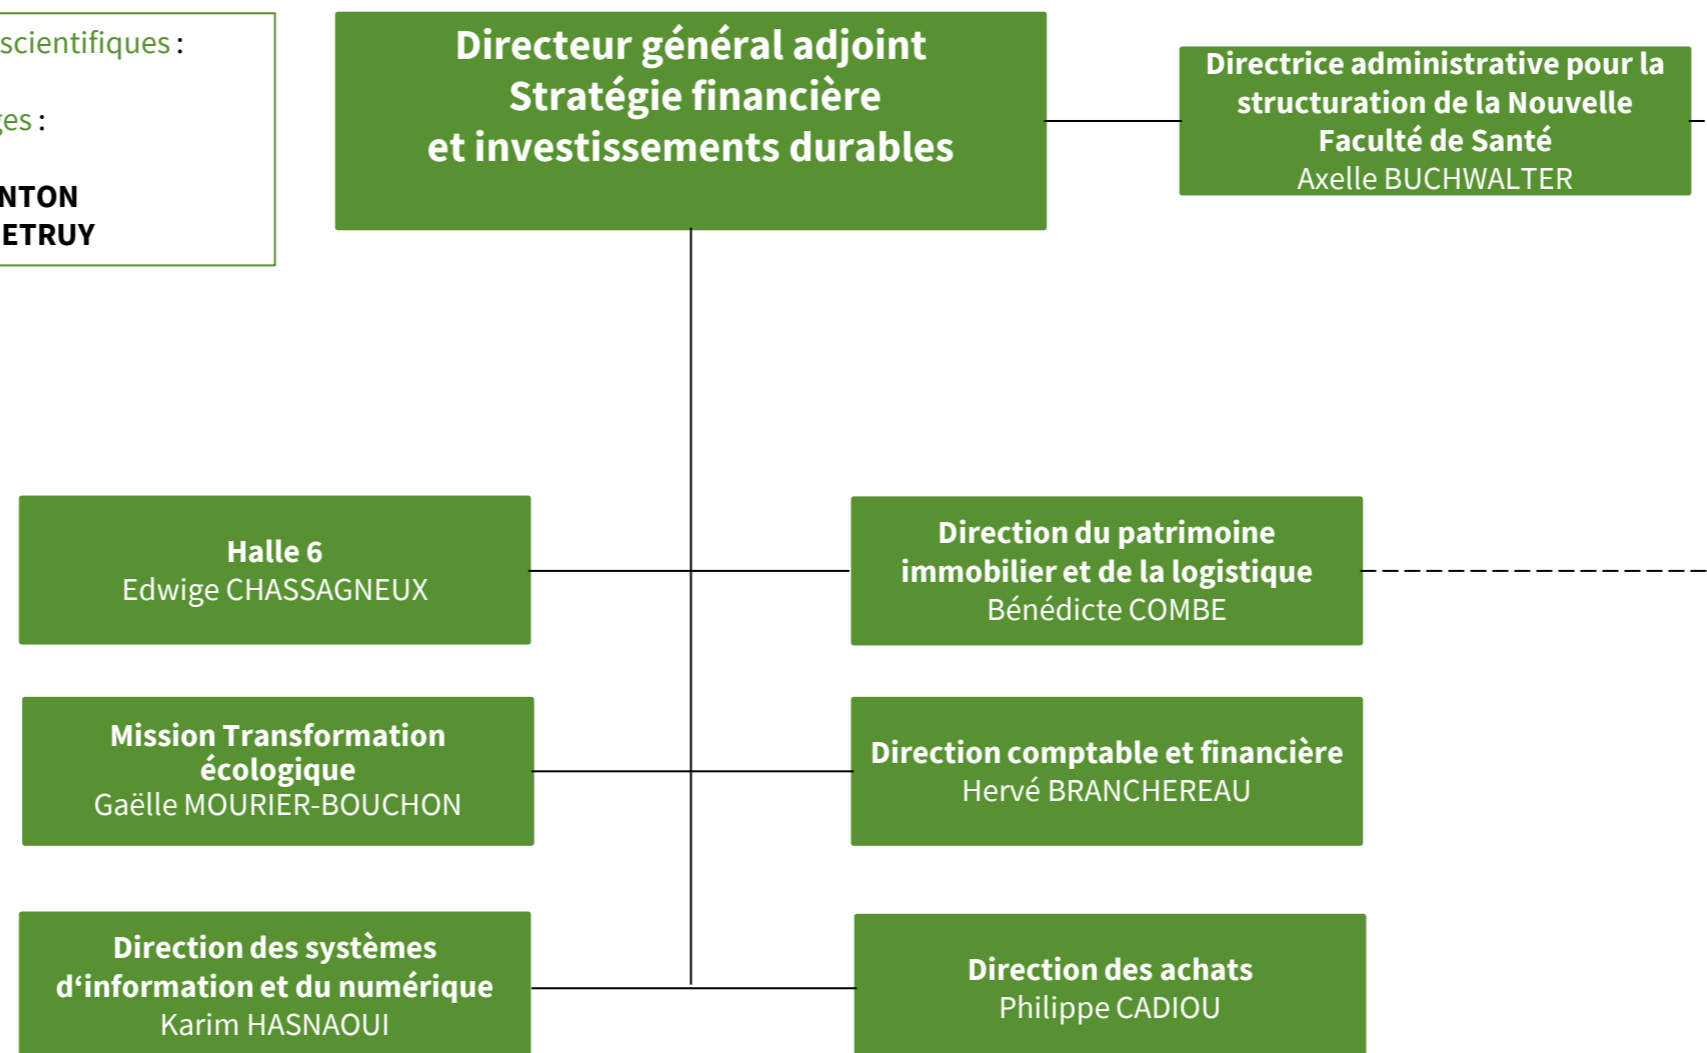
scientifiques :

ges :

NTON
ETRUY

Directeur général adjoint
Stratégie financière
et investissements durables

Directrice administrative pour la structuration de la Nouvelle Faculté de Santé
Axelle BUCHWALTER

Halle 6
Edwige CHASSAGNEUX

Direction du patrimoine immobilier et de la logistique
Bénédicte COMBE

Mission Transformation écologique
Gaëlle MOURIER-BOUCHON

Direction comptable et financière
Hervé BRANCHEREAU

Direction des systèmes d'information et du numérique
Karim HASNAOUI

Direction des achats
Philippe CADIOU